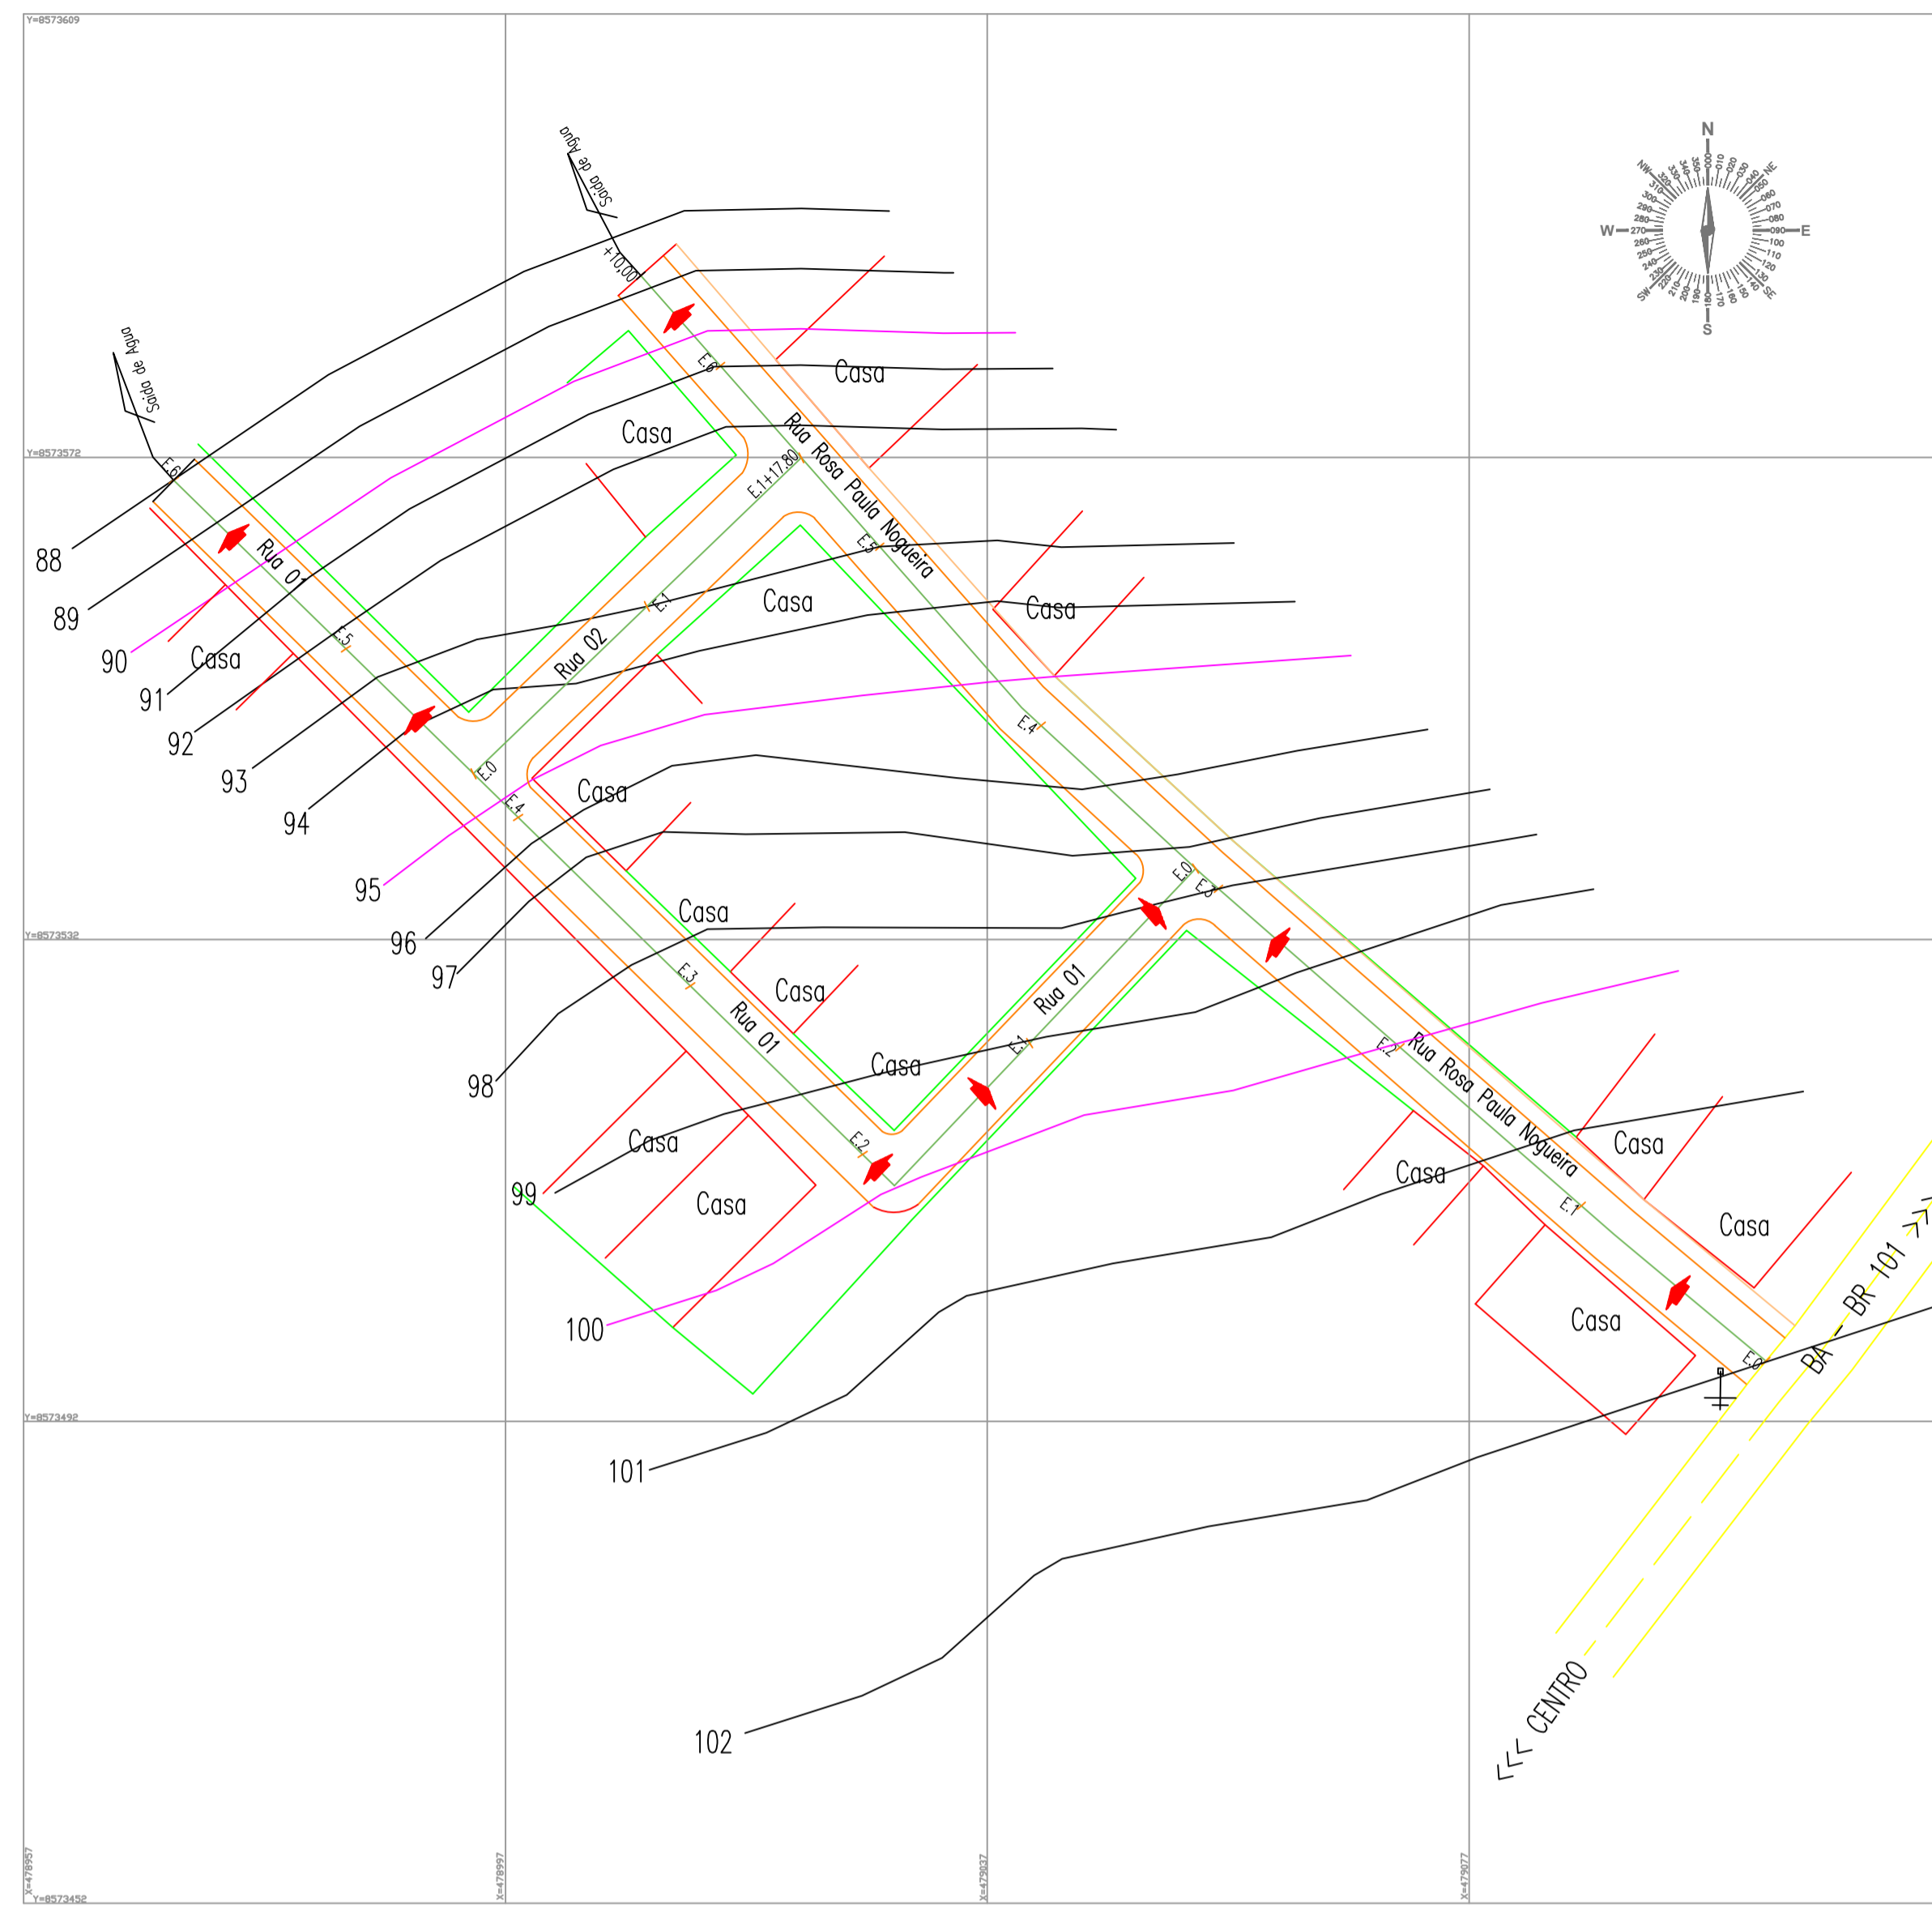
Y=8573609

Saida de Agua

Saida de Agua

+10,00

N
NW
NE
W
E
SW
SE
S
010
020
030
040
050
060
070
080
090
100
110
120
130
140
150
160
170
180
190
200
210
220
230
240
250
260
270
280
290
300
310
320
330
340
350
000

Y=8573572

E.6

E.6

Casa

Casa

Rua Rosa Paula Nogueira

E.1+17,80

E.5

Rua 01

88

89

90

91

92

93

94

95

96

97

98

99

100

101

102

Casa

Casa

Casa

E.1

Rua 02

E.5

E.0

E.4

E.4

Casa

Casa

Casa

Y=8573532

E.0

E.3

E.3

Rua 01

Rua 01

E.1

Casa

Casa

Casa

E.2

E.2

Rua Rosa Paula Nogueira

Casa

Casa

Casa

E.1

Casa

E.0

BA – BR 101 >>

<<< CENTRO

Y=8573492

X=478957

Y=8573452

X=478997

X=479037

X=479077